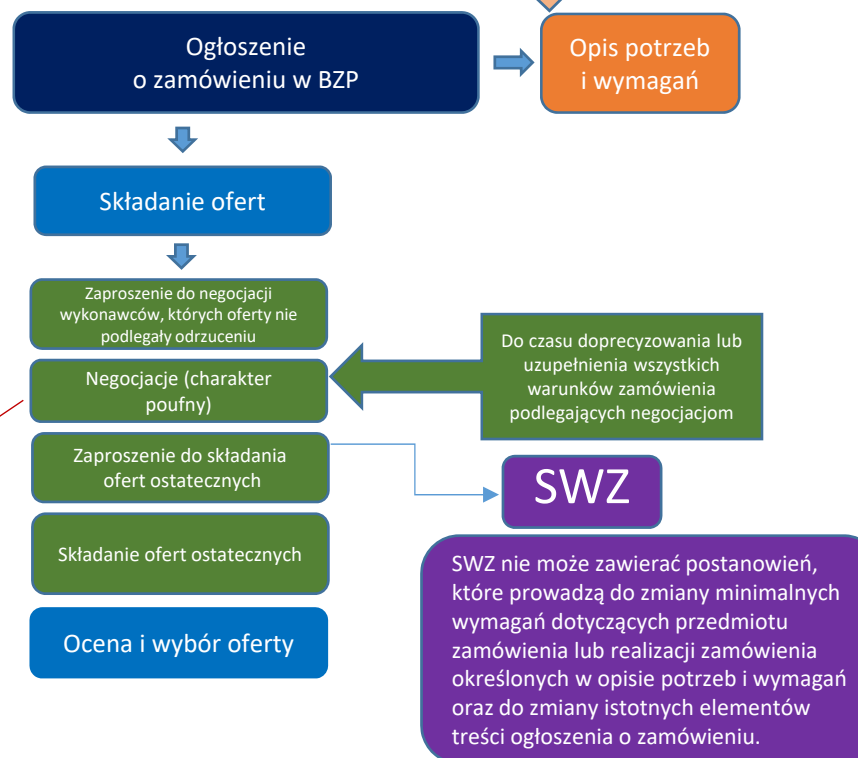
Ogłoszenie o zamówieniu w BZP

Opis potrzeb i wymagań

Składanie ofert

Zaproszenie do negocjacji wykonawców, których oferty nie podlegały odrzuceniu

Negocjacje (charakter poufny)

Do czasu doprecyzowania lub uzupełnienia wszystkich warunków zamówienia podlegających negocjacjom

Zaproszenie do składania ofert ostatecznych

SWZ

Składanie ofert ostatecznych

SWZ nie może zawierać postanowień, które prowadzą do zmiany minimalnych wymagań dotyczących przedmiotu zamówienia lub realizacji zamówienia określonych w opisie potrzeb i wymagań oraz do zmiany istotnych elementów treści ogłoszenia o zamówieniu.

Ocena i wybór oferty